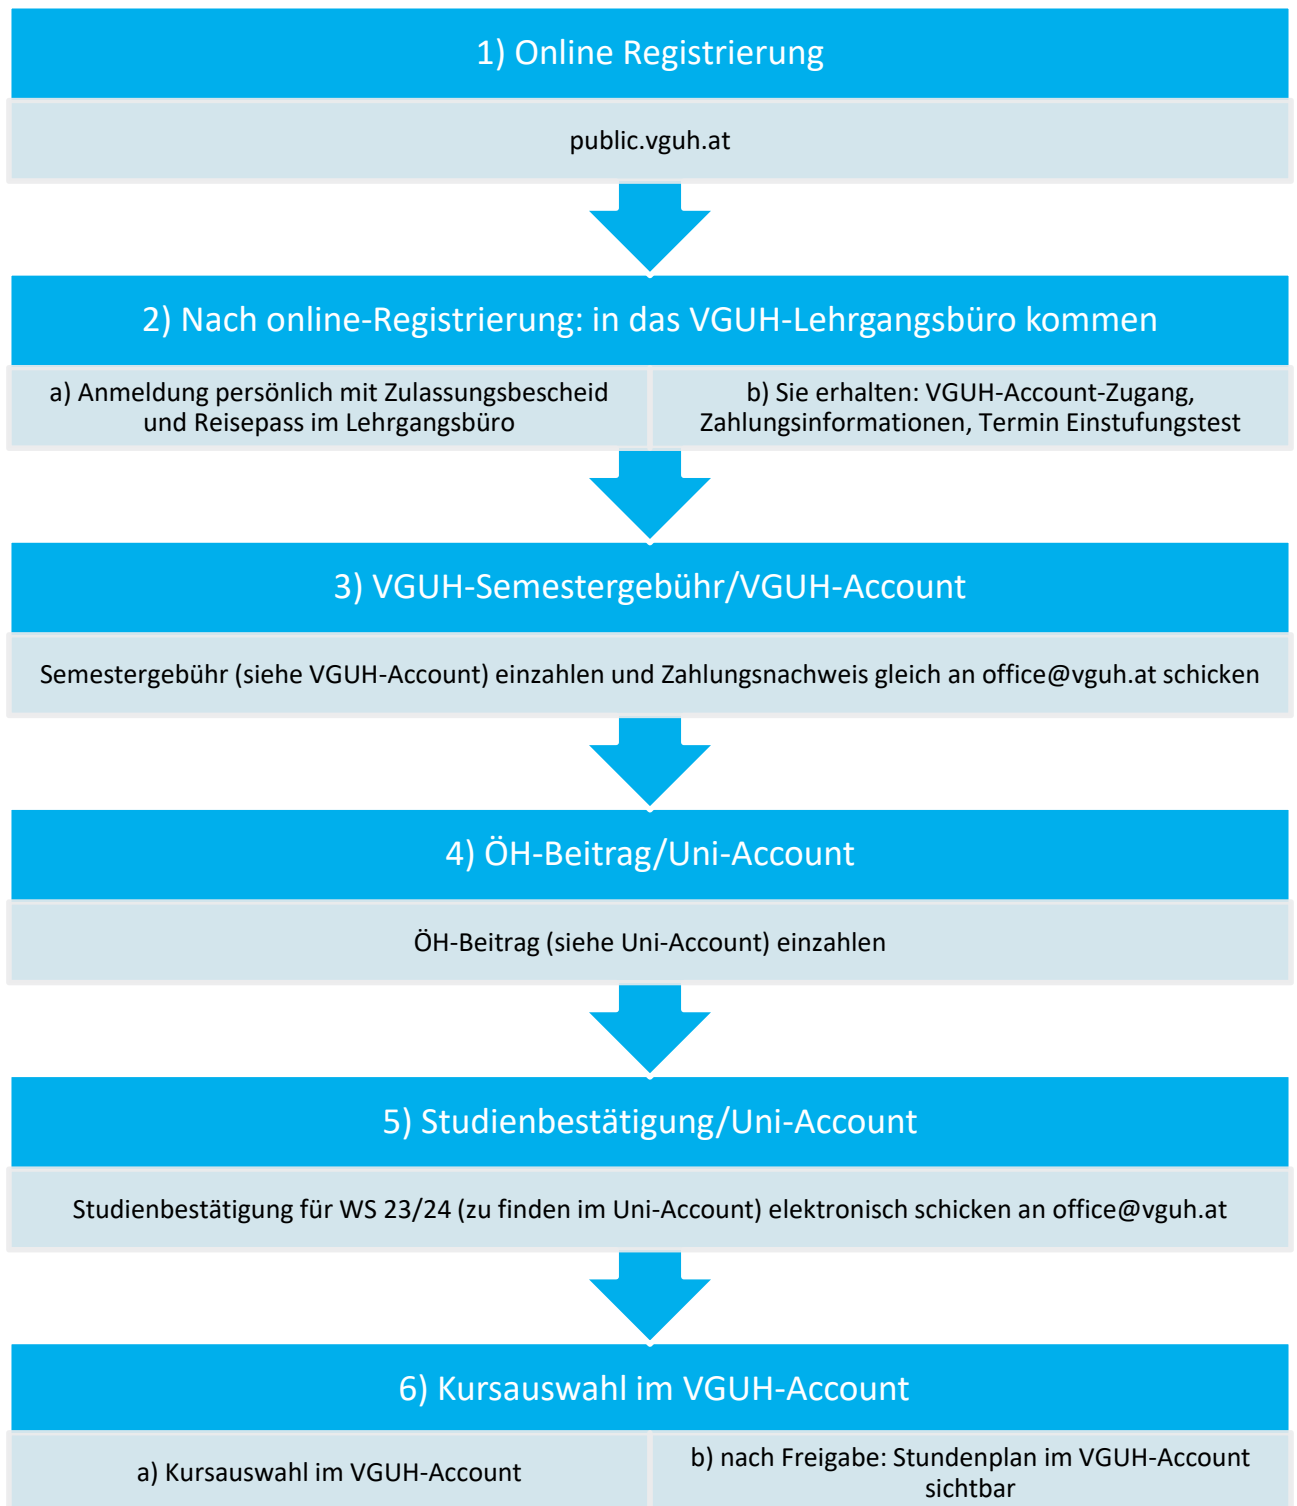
1) Online Registrierung

public.vguh.at

2) Nach online-Registrierung: in das VGUH-Lehrgangsbüro kommen

a) Anmeldung persönlich mit Zulassungsbescheid und Reisepass im Lehrgangsbüro

b) Sie erhalten: VGUH-Account-Zugang, Zahlungsinformationen, Termin Einstufungstest

3) VGUH-Semestergebühr/VGUH-Account

Semestergebühr (siehe VGUH-Account) einzahlen und Zahlungsnachweis gleich an office@vguh.at schicken

4) ÖH-Beitrag/Uni-Account

ÖH-Beitrag (siehe Uni-Account) einzahlen

5) Studienbestätigung/Uni-Account

Studienbestätigung für WS 23/24 (zu finden im Uni-Account) elektronisch schicken an office@vguh.at

6) Kursauswahl im VGUH-Account

a) Kursauswahl im VGUH-Account

b) nach Freigabe: Stundenplan im VGUH-Account sichtbar